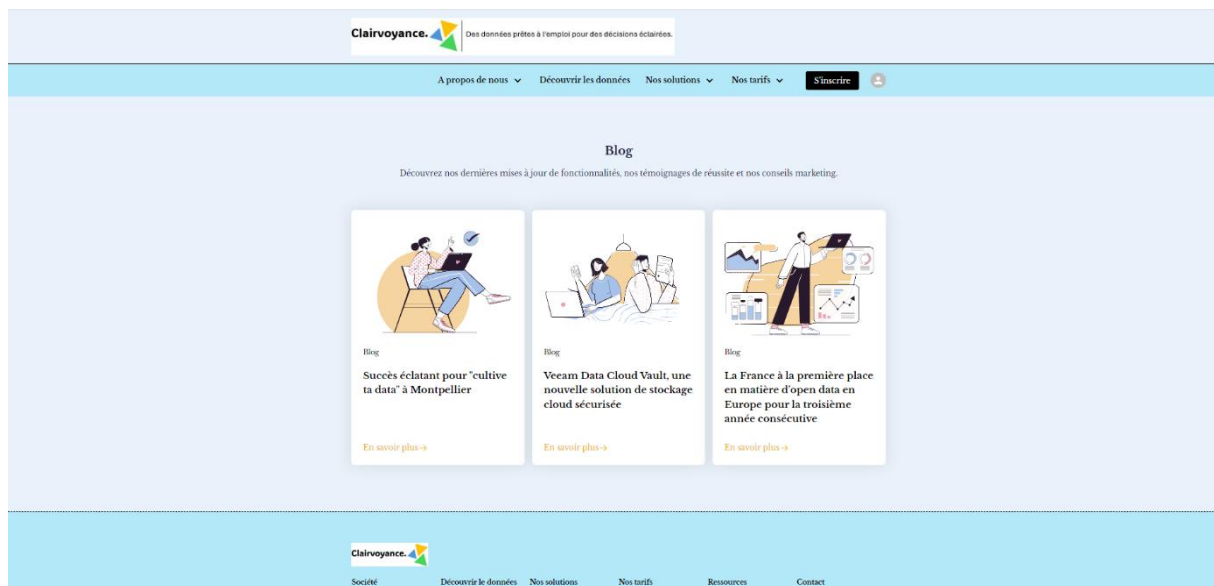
Clairvoyance. Des données prêtes à l'emploi pour des décisions éclairées.

A propos de nous Découvrir les données Nos solutions Nos tarifs S'inscrire

Blog

Découvrez nos dernières mises à jour de fonctionnalités, nos témoignages de réussite et nos conseils marketing.

Blog

Succès éclatant pour "cultive ta data" à Montpellier

En savoir plus→

Blog

Veeam Data Cloud Vault, une nouvelle solution de stockage cloud sécurisée

En savoir plus→

Blog

La France à la première place en matière d'open data en Europe pour la troisième année consécutive

En savoir plus→

Clairvoyance.

Société Découvrir le données Nos solutions Nos tarifs Ressources Contact